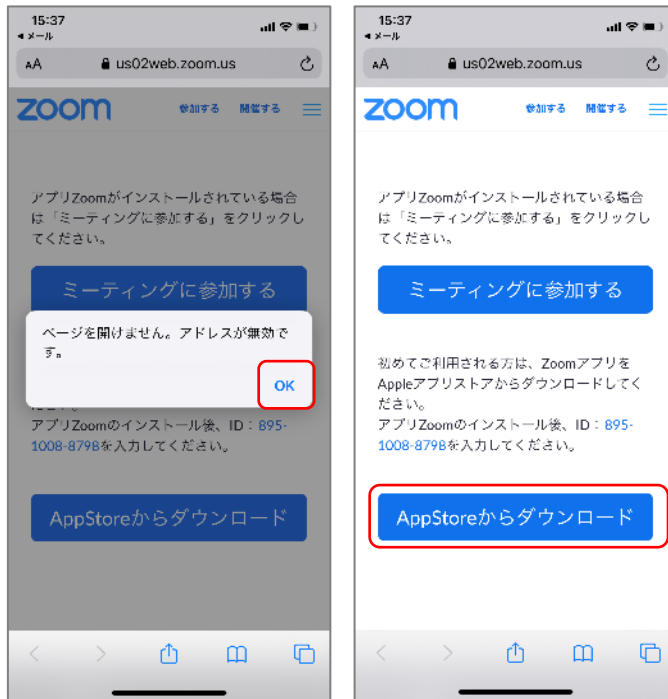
15:37
◂ メール
AA us02web.zoom.us
zoom 参加する 開催する

アプリZoomがインストールされている場合は「ミーティングに参加する」をクリックしてください。

ミーティングに参加する

ページを開けません。アドレスが無効です。

OK

アプリZoomのインストール後、ID：895-1008-8798を入力してください。

AppStoreからダウンロード

15:37
◂ メール
AA us02web.zoom.us
zoom 参加する 開催する

アプリZoomがインストールされている場合は「ミーティングに参加する」をクリックしてください。

ミーティングに参加する

初めてご利用される方は、ZoomアプリをAppleアプリストアからダウンロードしてください。
アプリZoomのインストール後、ID：895-1008-8798を入力してください。

AppStoreからダウンロード